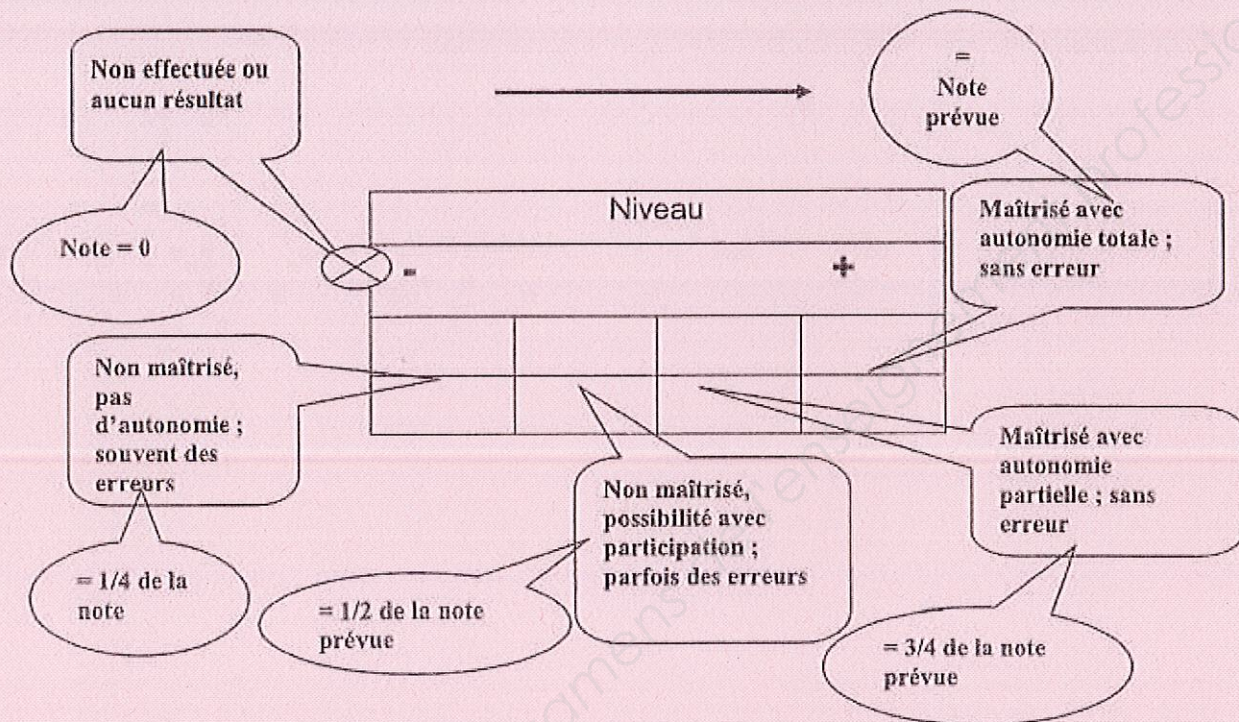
Non effectuée ou aucun résultat

= Note prévue

Note = 0

Niveau

-

+

Maîtrisé avec autonomie totale ; sans erreur

Non maîtrisé, pas d'autonomie ; souvent des erreurs

Maîtrisé avec autonomie partielle ; sans erreur

Non maîtrisé, possibilité avec participation ; parfois des erreurs

= 1/4 de la note

= 1/2 de la note prévue

= 3/4 de la note prévue